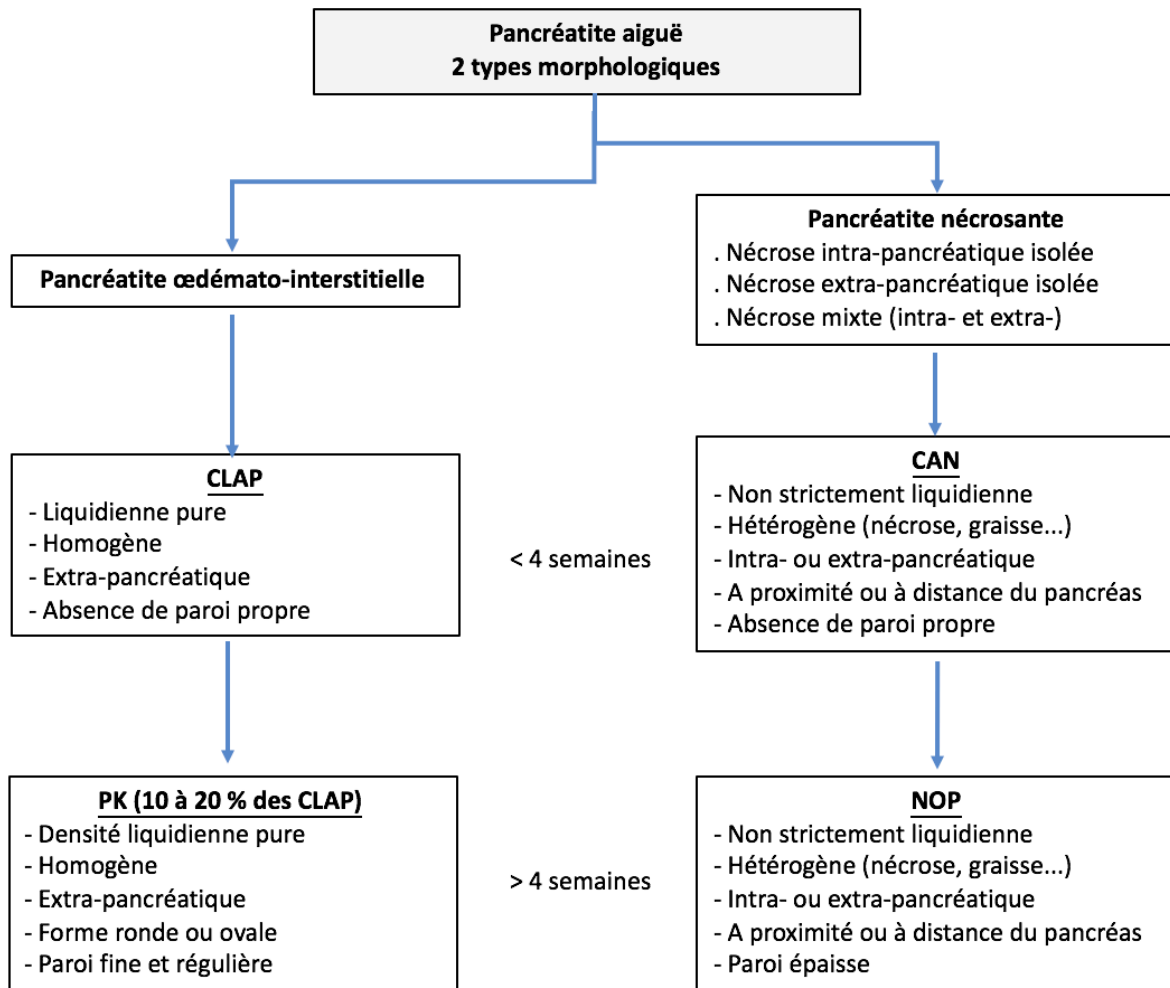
Pancréatite aiguë
2 types morphologiques

Pancréatite œdémato-interstitielle

Pancréatite nécrosante
. Nécrose intra-pancréatique isolée
. Nécrose extra-pancréatique isolée
. Nécrose mixte (intra- et extra-)

CLAP
- Liquidienne pure
- Homogène
- Extra-pancréatique
- Absence de paroi propre

< 4 semaines

CAN
- Non strictement liquidienne
- Hétérogène (nécrose, graisse...)
- Intra- ou extra-pancréatique
- A proximité ou à distance du pancréas
- Absence de paroi propre

PK (10 à 20 % des CLAP)
- Densité liquidienne pure
- Homogène
- Extra-pancréatique
- Forme ronde ou ovale
- Paroi fine et régulière

> 4 semaines

NOP
- Non strictement liquidienne
- Hétérogène (nécrose, graisse...)
- Intra- ou extra-pancréatique
- A proximité ou à distance du pancréas
- Paroi épaisse